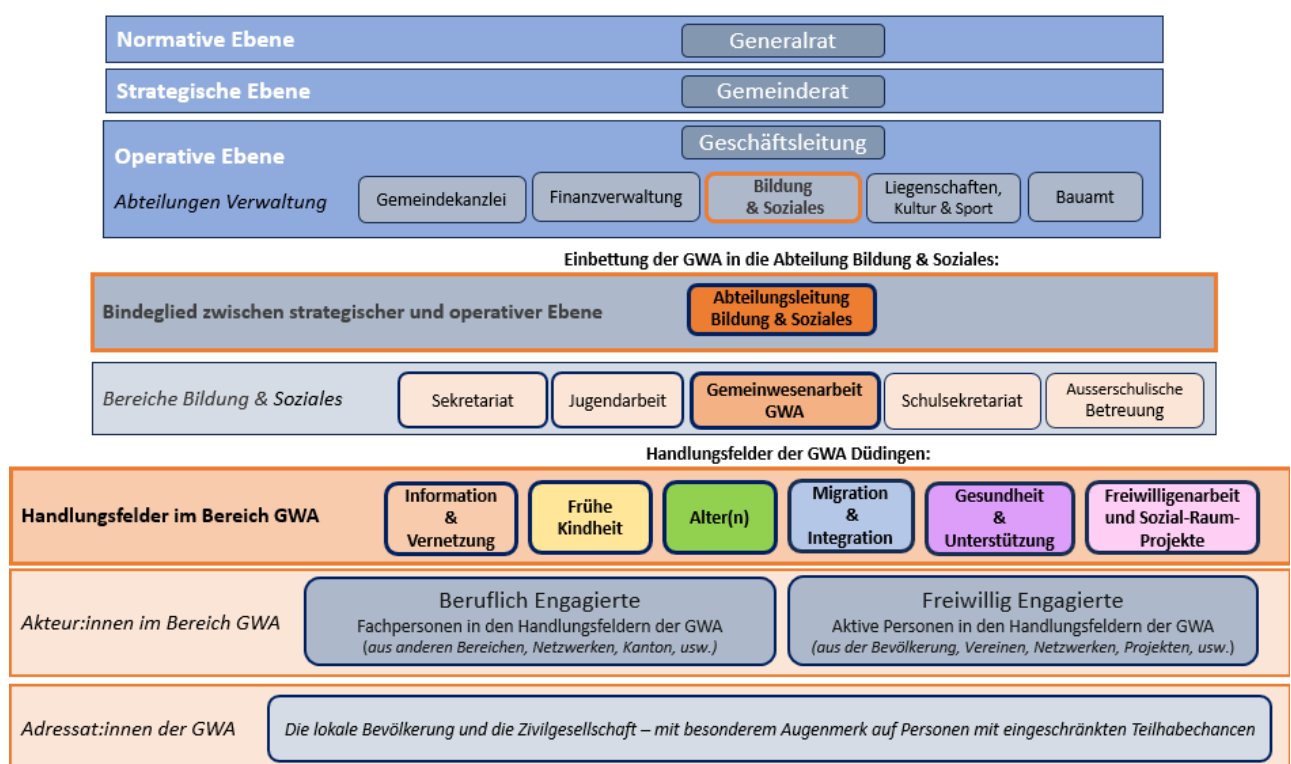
Normative Ebene
Generalrat

Strategische Ebene
Gemeinderat

Operative Ebene
Geschäftsleitung
Abteilungen Verwaltung
Gemeindekanzlei
Finanzverwaltung
Bildung & Soziales
Liegenschaften, Kultur & Sport
Bauamt

Einbettung der GWA in die Abteilung Bildung & Soziales:

Bindeglied zwischen strategischer und operativer Ebene
Abteilungsleitung Bildung & Soziales

Bereiche Bildung & Soziales
Sekretariat
Jugendarbeit
Gemeinwesenarbeit GWA
Schulsekretariat
Ausserschulische Betreuung

Handlungsfelder der GWA Düdingen:

Handlungsfelder im Bereich GWA
Information & Vernetzung
Frühe Kindheit
Alter(n)
Migration & Integration
Gesundheit & Unterstützung
Freiwilligenarbeit und Sozial-Raum-Projekte

Akteur:innen im Bereich GWA
Beruflich Engagierte
Fachpersonen in den Handlungsfeldern der GWA
(aus anderen Bereichen, Netzwerken, Kanton, usw.)
Freiwillig Engagierte
Aktive Personen in den Handlungsfeldern der GWA
(aus der Bevölkerung, Vereinen, Netzwerken, Projekten, usw.)

Adressat:innen der GWA
Die lokale Bevölkerung und die Zivilgesellschaft – mit besonderem Augenmerk auf Personen mit eingeschränkten Teilhabechancen